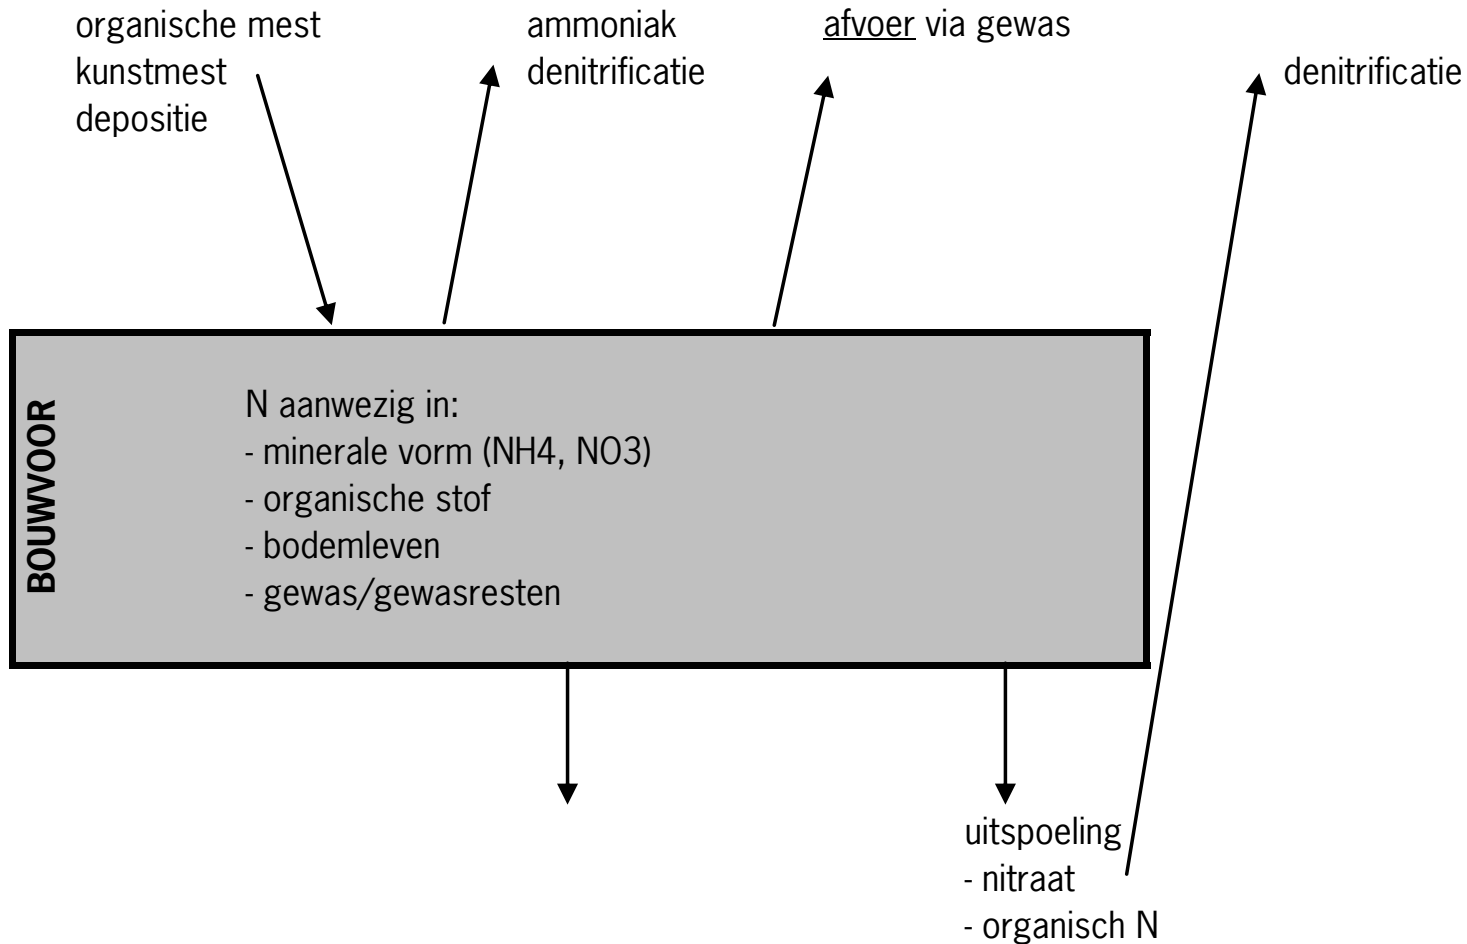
organische mest
kunstmest
depositie

ammoniak
denitrificatie

afvoer via gewas

denitrificatie

BOUWVOOR

N aanwezig in:
- minerale vorm (NH4, NO3)
- organische stof
- bodemleven
- gewas/gewasresten

uitspoeling
- nitraat
- organisch N